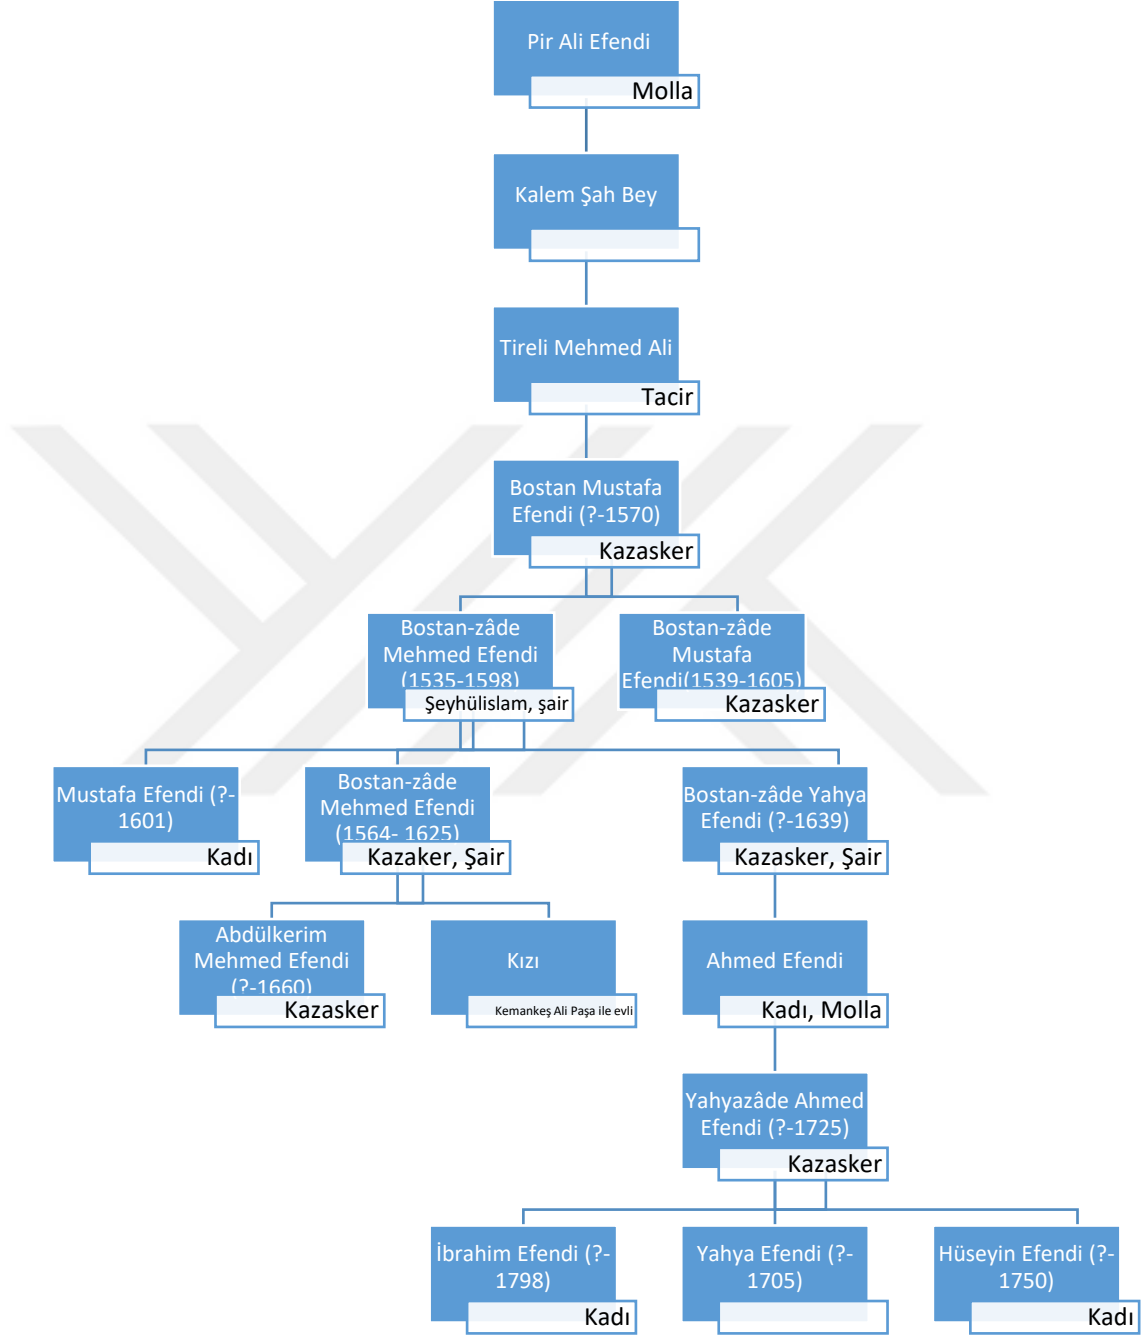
Pir Ali Efendi
Molla

Kalem Şah Bey

Tireli Mehmed Ali
Tacir

Bostan Mustafa Efendi (?-1570)
Kazasker

Bostan-zâde Mehmed Efendi (1535-1598)
Şeyhülislam, şair

Bostan-zâde Mustafa Efendi(1539-1605)
Kazasker

Mustafa Efendi (?-1601)
Kadı

Bostan-zâde Mehmed Efendi (1564- 1625)
Kazaker, Şair

Bostan-zâde Yahya Efendi (?-1639)
Kazasker, Şair

Abdülkerim Mehmed Efendi (?-1660)
Kazasker

Kızı
Kemankeş Ali Paşa ile evli

Ahmed Efendi
Kadı, Molla

Yahyazâde Ahmed Efendi (?-1725)
Kazasker

İbrahim Efendi (?-1798)
Kadı

Yahya Efendi (?-1705)

Hüseyin Efendi (?-1750)
Kadı